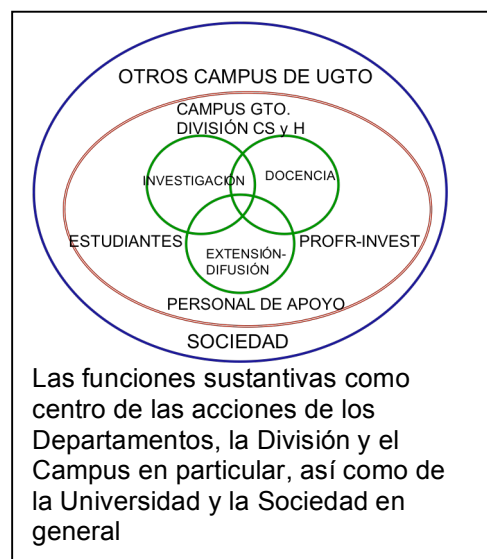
OTROS CAMPUS DE UGTO

CAMPUS GTO.
DIVISIÓN CS y H

INVESTIGACIÓN

DOCENCIA

ESTUDIANTES

EXTENSIÓN-DIFUSIÓN

PROFR-INVEST

PERSONAL DE APOYO

SOCIEDAD

Las funciones sustantivas como centro de las acciones de los Departamentos, la División y el Campus en particular, así como de la Universidad y la Sociedad en general